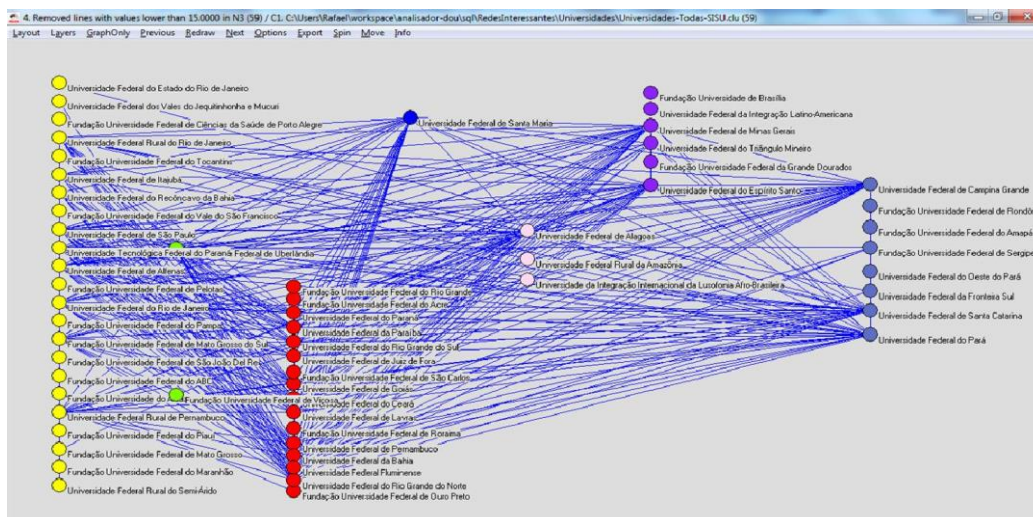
4. Removed lines with values lower than 15.0000 in N3 (59) / C1. C:\Users\Rafael\workspace\analisador-dou\sql\RedesInteressantes\Universidades\Universidades-Todas-SISU.clu (59)

Layout Layers GraphOnly Previous Redraw Next Options Export Spin Move Info

Universidade Federal do Estado do Rio de Janeiro
Universidade Federal dos Vales do Jequitinhonha e Mucuri
Fundação Universidade Federal de Ciências da Saúde de Porto Alegre
Universidade Federal Rural do Rio de Janeiro
Fundação Universidade Federal do Tocantins
Universidade Federal de Itajubá
Universidade Federal do Recôncavo da Bahia
Fundação Universidade Federal do Vale do São Francisco
Universidade Federal de São Paulo
Universidade Tecnológica Federal do Paraná Federal de Uberlândia
Universidade Federal de Alfenas
Fundação Universidade Federal de Pelotas
Universidade Federal do Rio de Janeiro
Fundação Universidade Federal do Pampa
Fundação Universidade Federal de Mato Grosso do Sul
Fundação Universidade Federal de São João Del Rei
Fundação Universidade Federal do ABC
Fundação Universidade do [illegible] Fundação Universidade Federal de Viçosa
Universidade Federal Rural de Pernambuco
Fundação Universidade Federal do Piauí
Fundação Universidade Federal de Mato Grosso
Fundação Universidade Federal do Maranhão
Universidade Federal Rural do Semi-Árido

Universidade Federal de Santa Maria

Fundação Universidade Federal do Rio Grande
Fundação Universidade Federal do Acre
Universidade Federal do Paraná
Universidade Federal da Paraíba
Universidade Federal do Rio Grande do Sul
Universidade Federal de Juiz de Fora
Fundação Universidade Federal de São Carlos
Universidade Federal de Goiás
Universidade Federal do Ceará
Universidade Federal de Lavras
Fundação Universidade Federal de Roraima
Universidade Federal de Pernambuco
Universidade Federal da Bahia
Universidade Federal Fluminense
Universidade Federal do Rio Grande do Norte
Fundação Universidade Federal de Ouro Preto

Universidade Federal de Alagoas
Universidade Federal Rural da Amazônia
Universidade da Integração Internacional da Lusofonia Afro-Brasileira

Fundação Universidade de Brasília
Universidade Federal da Integração Latino-Americana
Universidade Federal de Minas Gerais
Universidade Federal do Triângulo Mineiro
Fundação Universidade Federal da Grande Dourados
Universidade Federal do Espírito Santo

Universidade Federal de Campina Grande
Fundação Universidade Federal de Rondô
Fundação Universidade Federal do Amapá
Fundação Universidade Federal de Sergipe
Universidade Federal do Oeste do Pará
Universidade Federal da Fronteira Sul
Universidade Federal de Santa Catarina
Universidade Federal do Pará